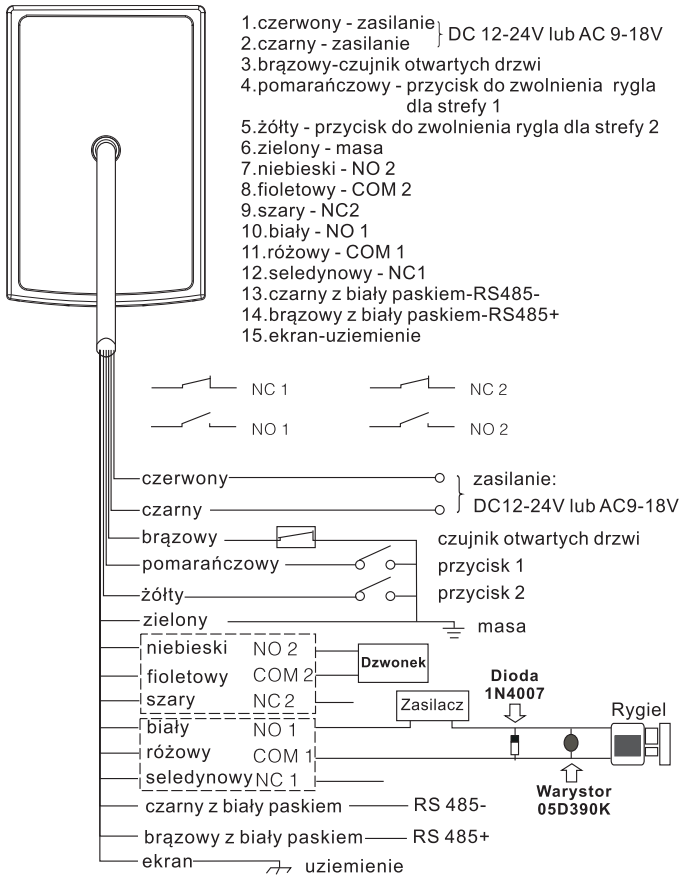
1.czerwony - zasilanie
2.czarny - zasilanie
DC 12-24V lub AC 9-18V
3.brązowy-czujnik otwartych drzwi
4.pomarańczowy - przycisk do zwolnienia rygla dla strefy 1
5.żółty - przycisk do zwolnienia rygla dla strefy 2
6.zielony - masa
7.niebieski - NO 2
8.fioletowy - COM 2
9.szary - NC2
10.biały - NO 1
11.różowy - COM 1
12.seledynowy - NC1
13.czarny z biały paskiem-RS485-
14.brązowy z biały paskiem-RS485+
15.ekran-uziemienie

NC 1
NC 2
NO 1
NO 2

czerwony
czarny
zasilanie:
DC12-24V lub AC9-18V
brązowy
czujnik otwartych drzwi
pomarańczowy
przycisk 1
żółty
przycisk 2
zielony
masa
niebieski NO 2
fioletowy COM 2
szary NC 2
Dzwonek
Dioda 1N4007
Zasilacz
Rygiel
biały NO 1
różowy COM 1
seledynowy NC 1
Warystor 05D390K
czarny z biały paskiem RS 485-
brązowy z biały paskiem RS 485+
ekran uziemienie